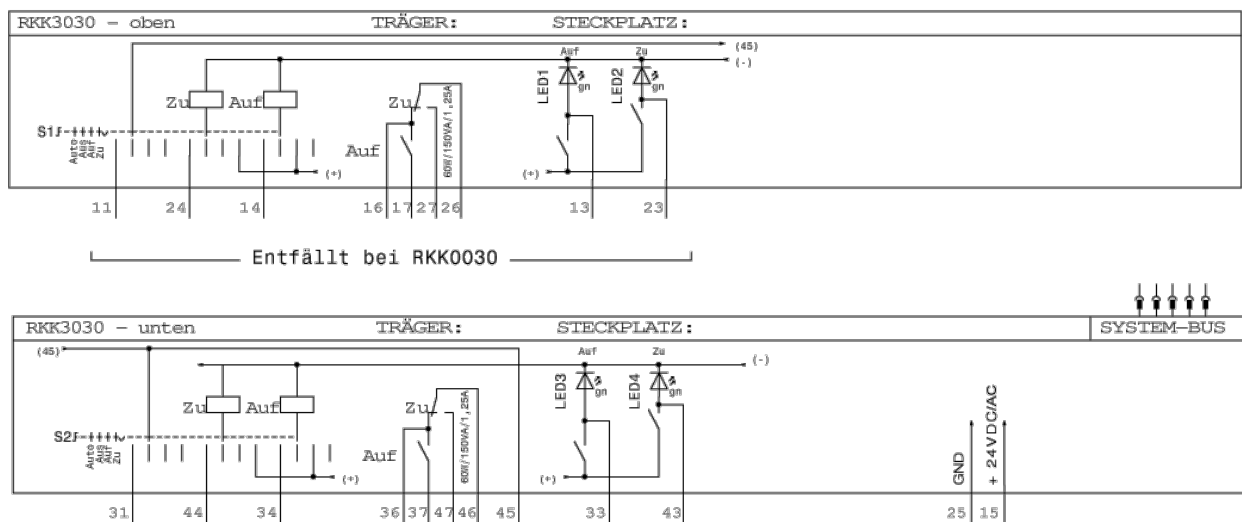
RKK3030 – oben TRÄGER: STECKPLATZ:

(45)
(-)
Auf Zu
LED1 gn LED2 gn
Zu Auf
Zu
S1
Auto Aus Auf Zu
Auf
60W/150VA/1,25A
(+)
(+)
11 24 14 16 17 27 26 13 23

Entfällt bei RKK0030

RKK3030 – unten TRÄGER: STECKPLATZ: SYSTEM-BUS

(45)
(-)
Auf Zu
LED3 gn LED4 gn
Zu Auf
Zu
S2
Auto Aus Auf Zu
Auf
60W/150VA/1,25A
(+)
(+)
GND
+ 24VDC/AC
31 44 34 36 37 47 46 45 33 43 25 15